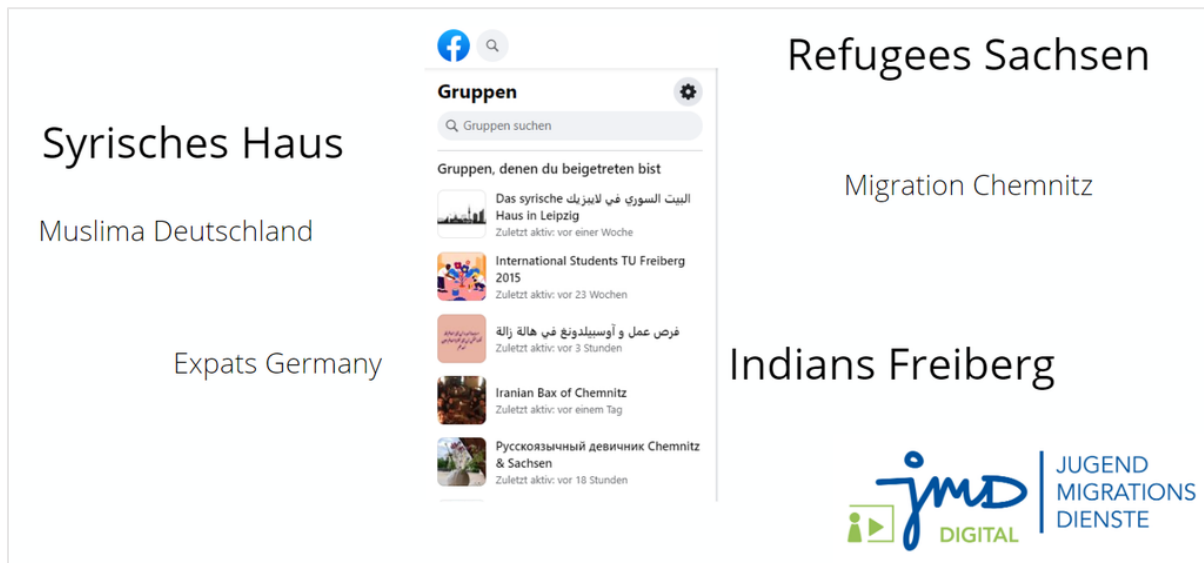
Syrisches Haus

Muslima Deutschland

Expats Germany

Gruppen

Gruppen suchen

Gruppen, denen du beigetreten bist

Das syrische البيت السوري في لايبزيك Haus in Leipzig
Zuletzt aktiv: vor einer Woche

International Students TU Freiberg 2015
Zuletzt aktiv: vor 23 Wochen

فرص عمل و آوسبيلدونغ في هالة زالة
Zuletzt aktiv: vor 3 Stunden

Iranian Bax of Chemnitz
Zuletzt aktiv: vor einem Tag

Русскоязычный девичник Chemnitz & Sachsen
Zuletzt aktiv: vor 18 Stunden

Refugees Sachsen

Migration Chemnitz

Indians Freiberg

jmd DIGITAL

JUGEND MIGRATIONS DIENSTE